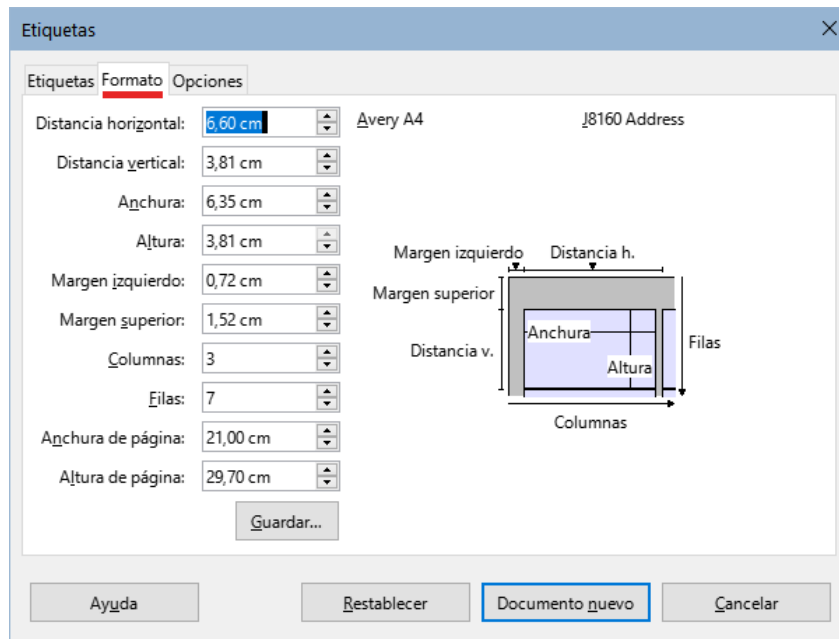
Etiquetas

Etiquetas Formato Opciones

Distancia horizontal: 6,60 cm
Distancia vertical: 3,81 cm
Anchura: 6,35 cm
Altura: 3,81 cm
Margen izquierdo: 0,72 cm
Margen superior: 1,52 cm
Columnas: 3
Filas: 7
Anchura de página: 21,00 cm
Altura de página: 29,70 cm

Guardar...

Avery A4

J8160 Address

Margen izquierdo
Distancia h.
Margen superior
Distancia v.
Anchura
Altura
Filas
Columnas

Ayuda
Restablecer
Documento nuevo
Cancelar